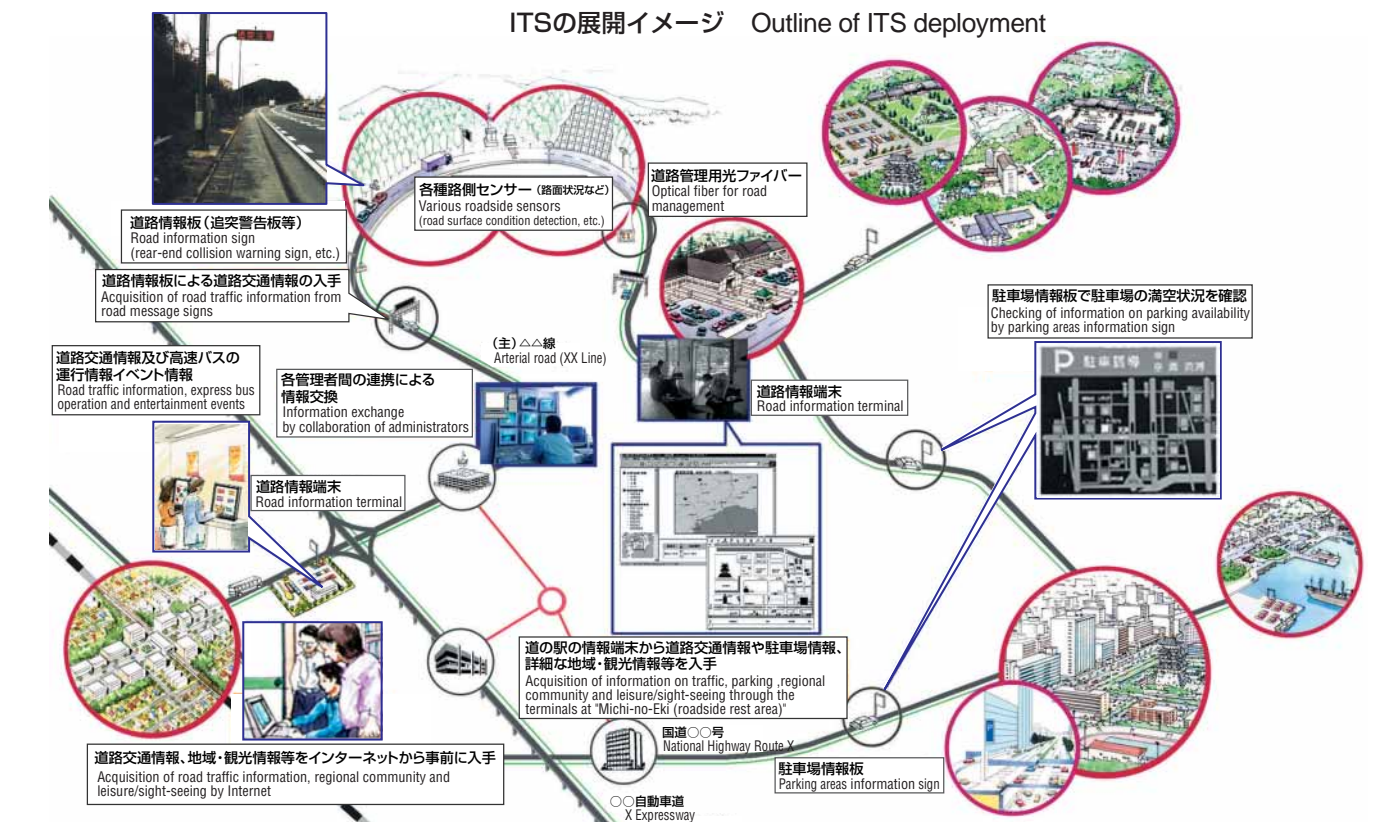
ITSの展開イメージ　Outline of ITS deployment

道路情報板（追突警告板等）
Road information sign
(rear-end collision warning sign, etc.)

各種路側センサー（路面状況など）
Various roadside sensors
(road surface condition detection, etc.)

道路管理用光ファイバー
Optical fiber for road management

道路情報板による道路交通情報の入手
Acquisition of road traffic information from road message signs

駐車場情報板で駐車場の満空状況を確認
Checking of information on parking availability by parking areas information sign

（主）△△線
Arterial road (XX Line)

道路交通情報及び高速バスの運行情報イベント情報
Road traffic information, express bus operation and entertainment events

各管理者間の連携による情報交換
Information exchange by collaboration of administrators

道路情報端末
Road information terminal

道路情報端末
Road information terminal

道の駅の情報端末から道路交通情報や駐車場情報、詳細な地域・観光情報等を入手
Acquisition of information on traffic, parking ,regional community and leisure/sight-seeing through the terminals at "Michi-no-Eki (roadside rest area)"

国道○○号
National Highway Route X

道路交通情報、地域・観光情報等をインターネットから事前に入手
Acquisition of road traffic information, regional community and leisure/sight-seeing by Internet

駐車場情報板
Parking areas information sign

○○自動車道
X Expressway